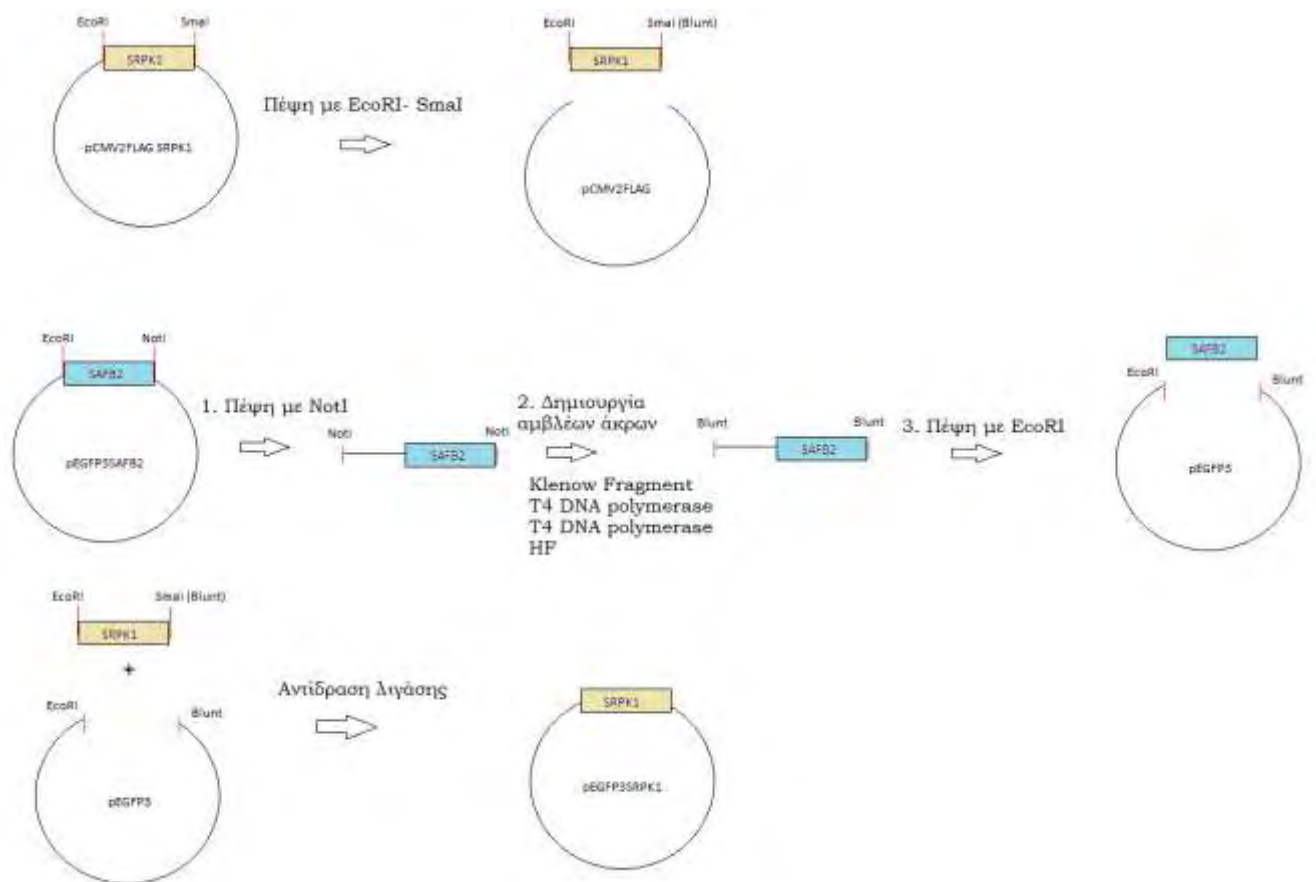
EcoRI SmaI SRPK1 pCMV2FLAG SRPK1

Πέψη με EcoRI- SmaI

EcoRI SmaI (Blunt) SRPK1 pCMV2FLAG

EcoRI NotI SAFB2 pEGFP5SAFB2

1. Πέψη με NotI

NotI SAFB2 NotI

2. Δημιουργία αμβλέων άκρων

Klenow Fragment
T4 DNA polymerase
T4 DNA polymerase
HF

Blunt SAFB2 Blunt

3. Πέψη με EcoRI

SAFB2 EcoRI Blunt pEGFP5

EcoRI SmaI (Blunt) SRPK1

+

EcoRI Blunt pEGFP5

Αντίδραση λιγάσης

SRPK1 pEGFP5SRPK1